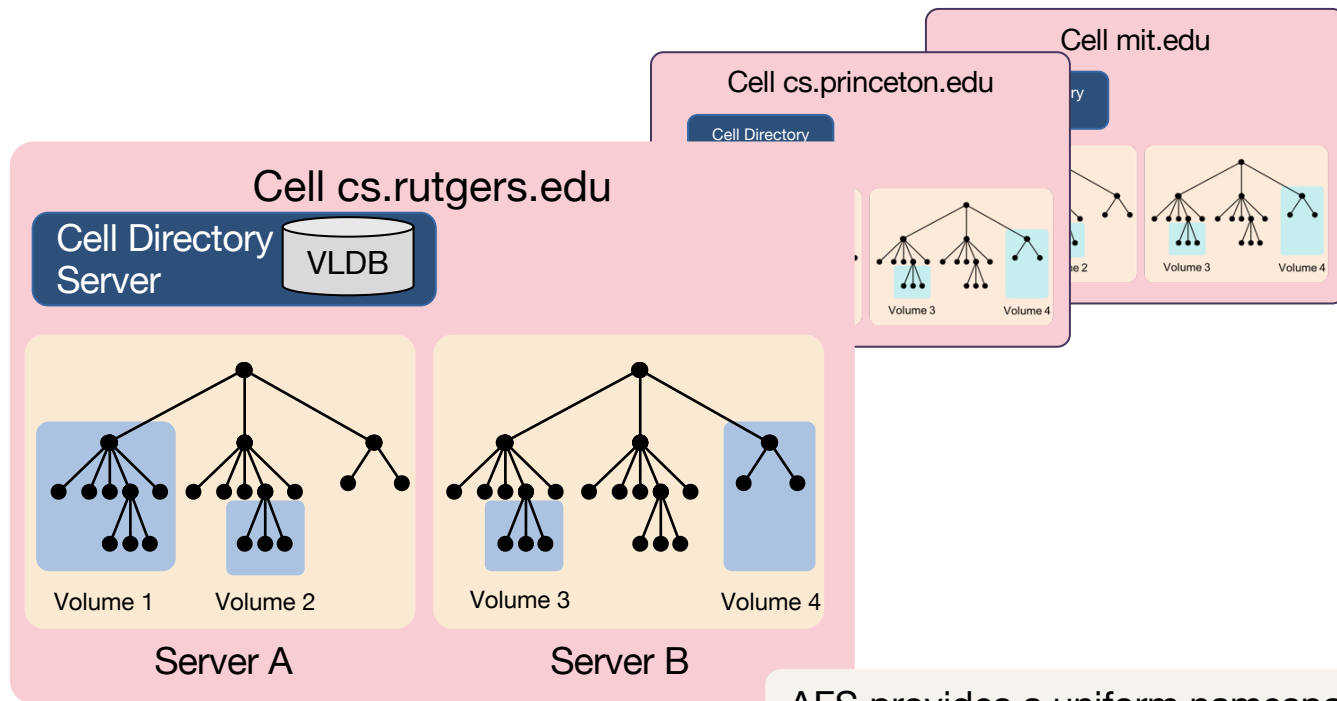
Cell mit.edu

ry

e 2

Volume 3

Volume 4

Cell cs.princeton.edu

Cell Directory

Volume 3

Volume 4

Cell cs.rutgers.edu

Cell Directory Server

VLDB

Volume 1

Volume 2

Volume 3

Volume 4

Server A

Server B

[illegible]